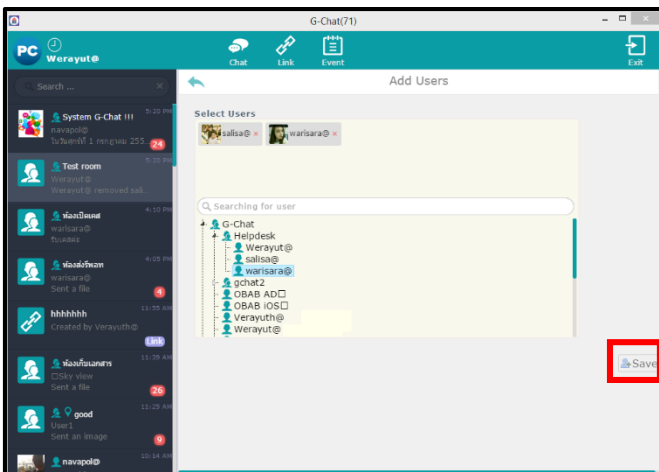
G-Chat(71)

PC Werayut@

Chat Link Event Exit

Search ...

System G-Chat !!! 5:20 PM
navapol@
ในวันศุกร์ที่ 1 กรกฎาคม 255... 24

Test room 5:32 PM
Werayut@
Werayut@ removed sali...

ห้องเปิดเคส 4:10 PM
warisara@
รับเคสค่ะ

ห้องส่งไฟล์ 4:05 PM
warisara@
Sent a file 4

hhhhhhh 11:55 AM
Created by Verayuth@
Link

ห้องเก็บเอกสาร 11:39 AM
Sky view
Sent a file 26

good 11:25 AM
User1
Sent an image 9

navapol@ 10:14 AM

Add Users

Select Users

salisa@ ×
warisara@ ×

Searching for user

G-Chat
Helpdesk
Werayut@
salisa@
warisara@
gchat2
OBAB AD□
OBAB iOS□
Verayuth@
Werayut@

Save